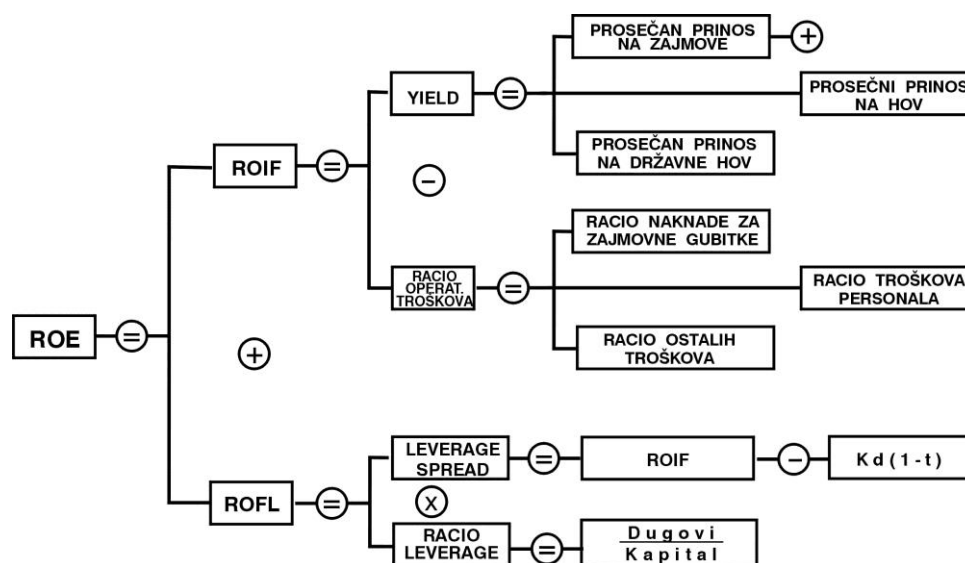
ROE $=$

ROIF $=$

YIELD $=$

PROSEČAN PRINOS NA ZAJMOVE $+$

PROSEČNI PRINOS NA HOV

PROSEČAN PRINOS NA DRŽAVNE HOV

$-$

RACIO OPERAT. TROŠKOVA $=$

RACIO NAKNADE ZA ZAJMOVNE GUBITKE

RACIO TROŠKOVA PERSONALA

RACIO OSTALIH TROŠKOVA

$+$

ROFL $=$

LEVERAGE SPREAD $=$ ROIF $-$ Kd (1-t)

X

RACIO LEVERAGE $=$ $\frac{Dugovi}{Kapital}$